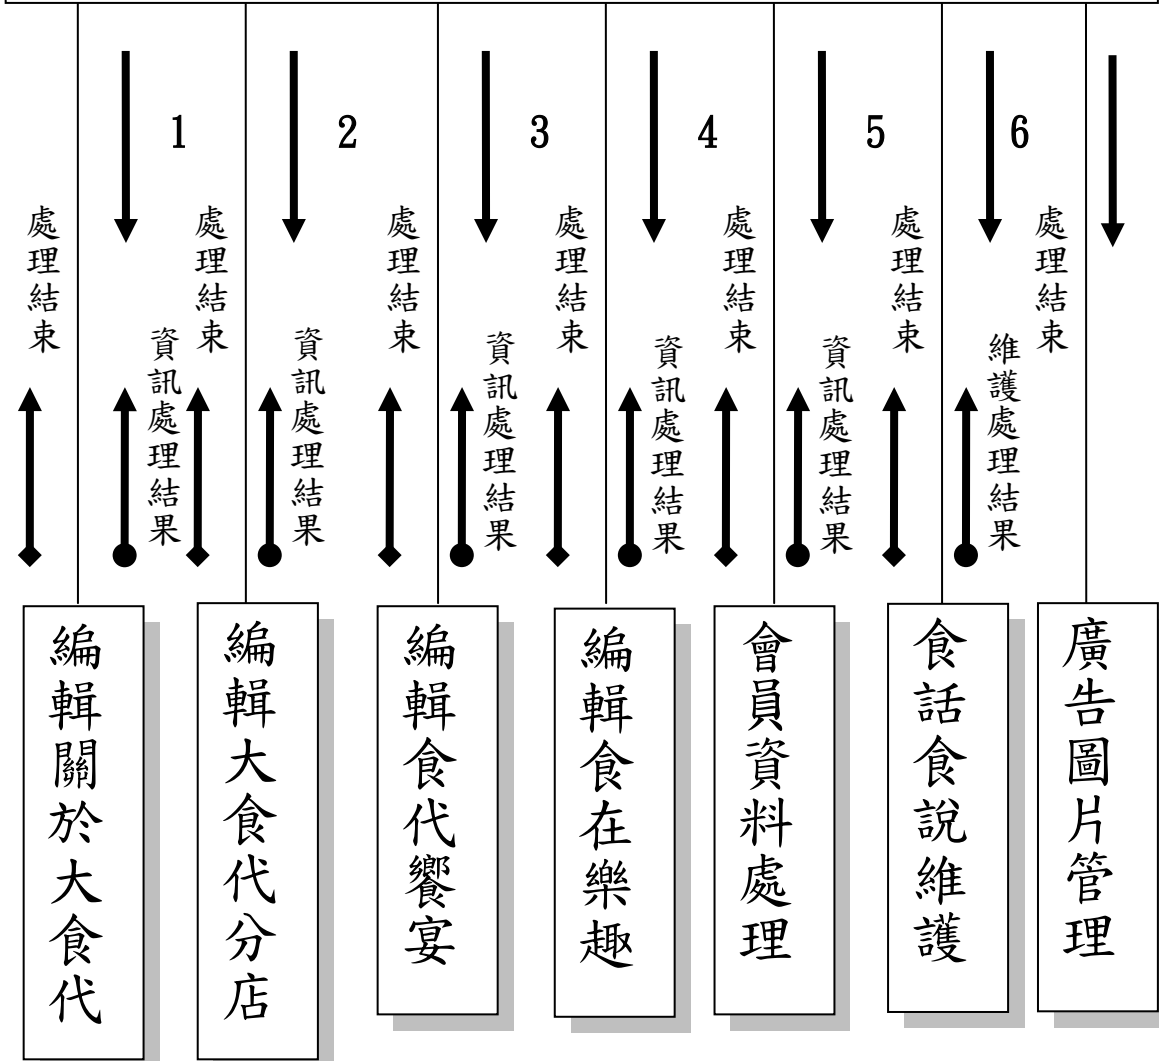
1
2
3
4
5
6

處理結束

資訊處理結果
處理結束

資訊處理結果
處理結束

資訊處理結果
處理結束

資訊處理結果
處理結束

資訊處理結果
處理結束

維護處理結果
處理結束

編輯關於大食代

編輯大食代分店

編輯食代饗宴

編輯食在樂趣

會員資料處理

食話食說維護

廣告圖片管理